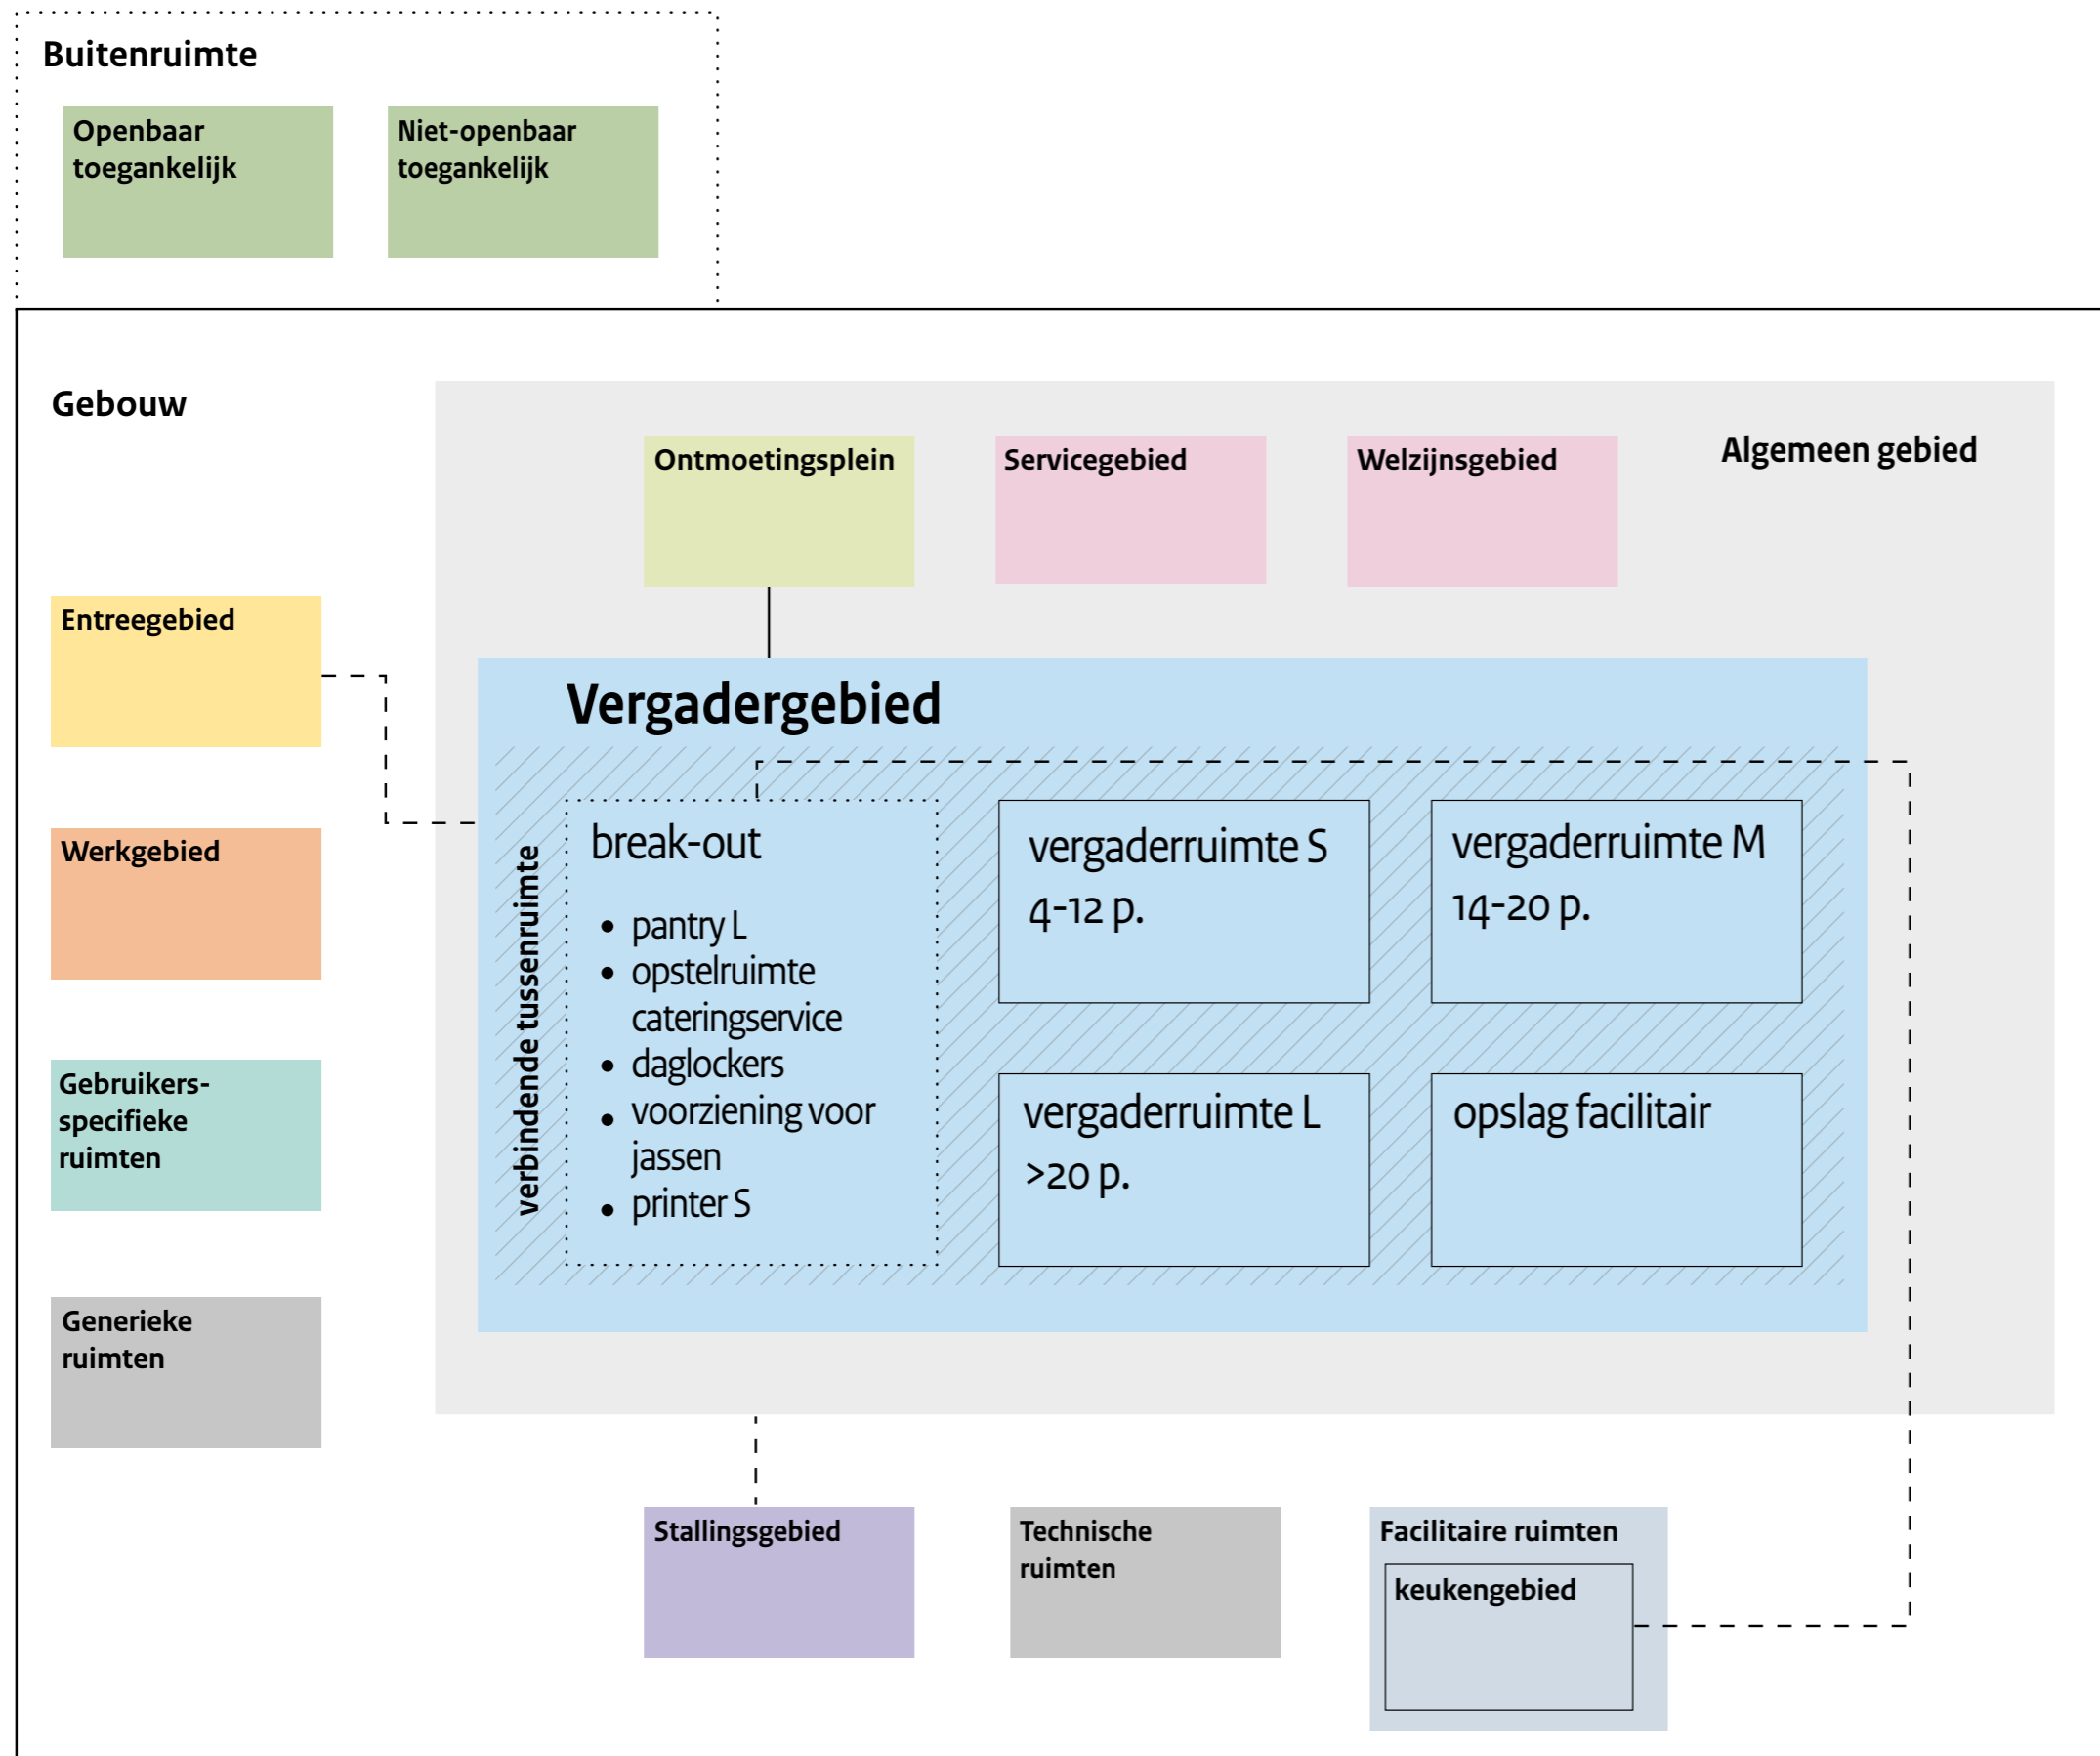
Buitenruimte

Openbaar toegankelijk

Niet-openbaar toegankelijk

Gebouw

Ontmoetingsplein

Servicegebied

Welzijnsgebied

Algemeen gebied

Entreegebied

Werkgebied

Gebruikers-specifieke ruimten

Generieke ruimten

Vergadergebied

verbindende tussenruimte

break-out

- pantry L
- opstelruimte cateringservice
- daglockers
- voorziening voor jassen
- printer S

vergaderruimte S
4-12 p.

vergaderruimte M
14-20 p.

vergaderruimte L
>20 p.

opslag facilitair

Stallingsgebied

Technische ruimten

Facilitaire ruimten

keukengebied